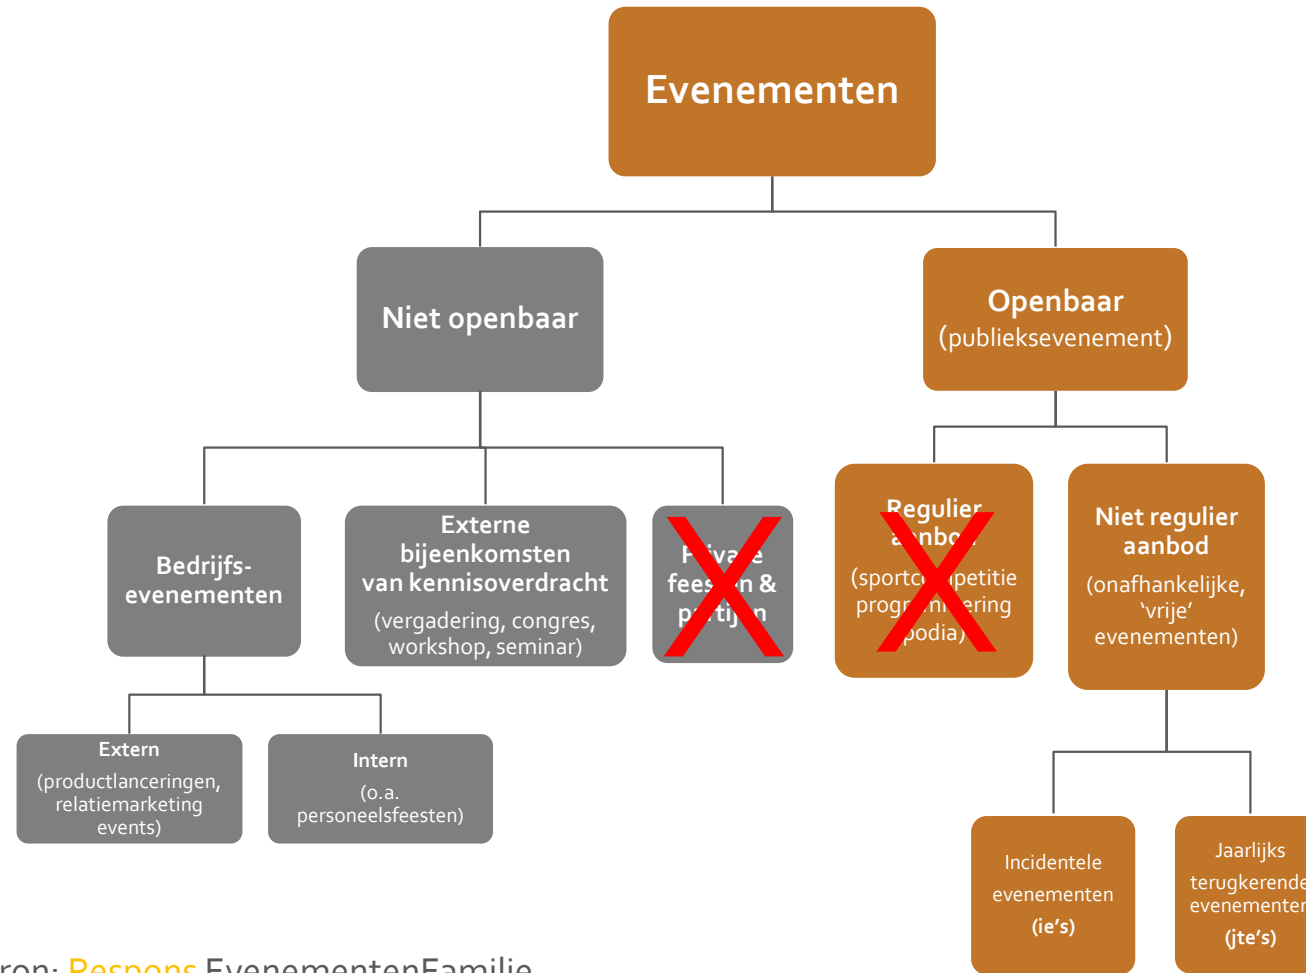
Evenementen

Niet openbaar

Openbaar (publieksevenement)

Bedrijfs-evenementen

Externe bijeenkomsten van kennisoverdracht (vergadering, congres, workshop, seminar)

P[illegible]va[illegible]e fees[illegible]n & p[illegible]tij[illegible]n

Regulier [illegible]nbo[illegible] (sportc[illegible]petitie progr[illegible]m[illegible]ering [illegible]podia)

Niet regulier aanbod (onafhankelijke, 'vrije' evenementen)

Extern (productlanceringen, relatiemarketing events)

Intern (o.a. personeelsfeesten)

Incidentele evenementen (ie's)

Jaarlijks terugkerende evenementen (jte's)

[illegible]ron: Respons EvenementenFamilie